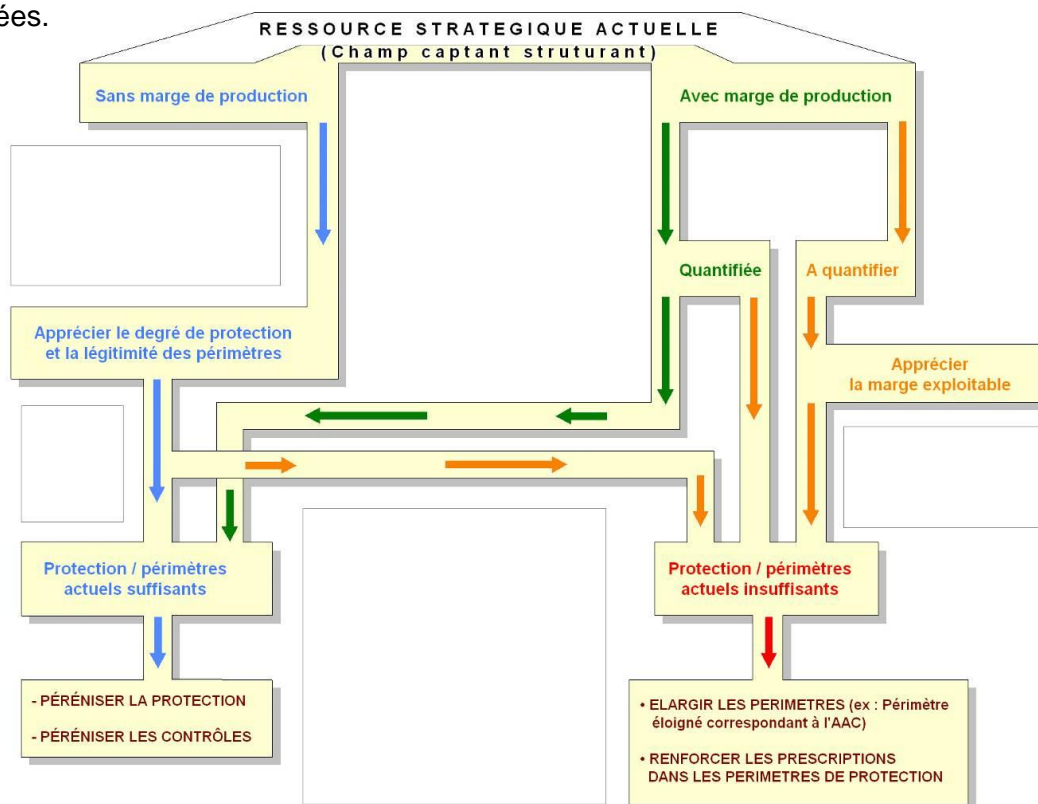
ées.

RESSOURCE STRATEGIQUE ACTUELLE
(Champ captant struturant)

Sans marge de production

Avec marge de production

Quantifiée

A quantifier

Apprécier le degré de protection et la légitimité des périmètres

Apprécier la marge exploitable

Protection / périmètres actuels suffisants

Protection / périmètres actuels insuffisants

- PÉRÉNISER LA PROTECTION

- PÉRÉNISER LES CONTRÔLES

• ELARGIR LES PERIMETRES (ex : Périmètre éloigné correspondant à l'AAC)

• RENFORCER LES PRESCRIPTIONS DANS LES PERIMETRES DE PROTECTION